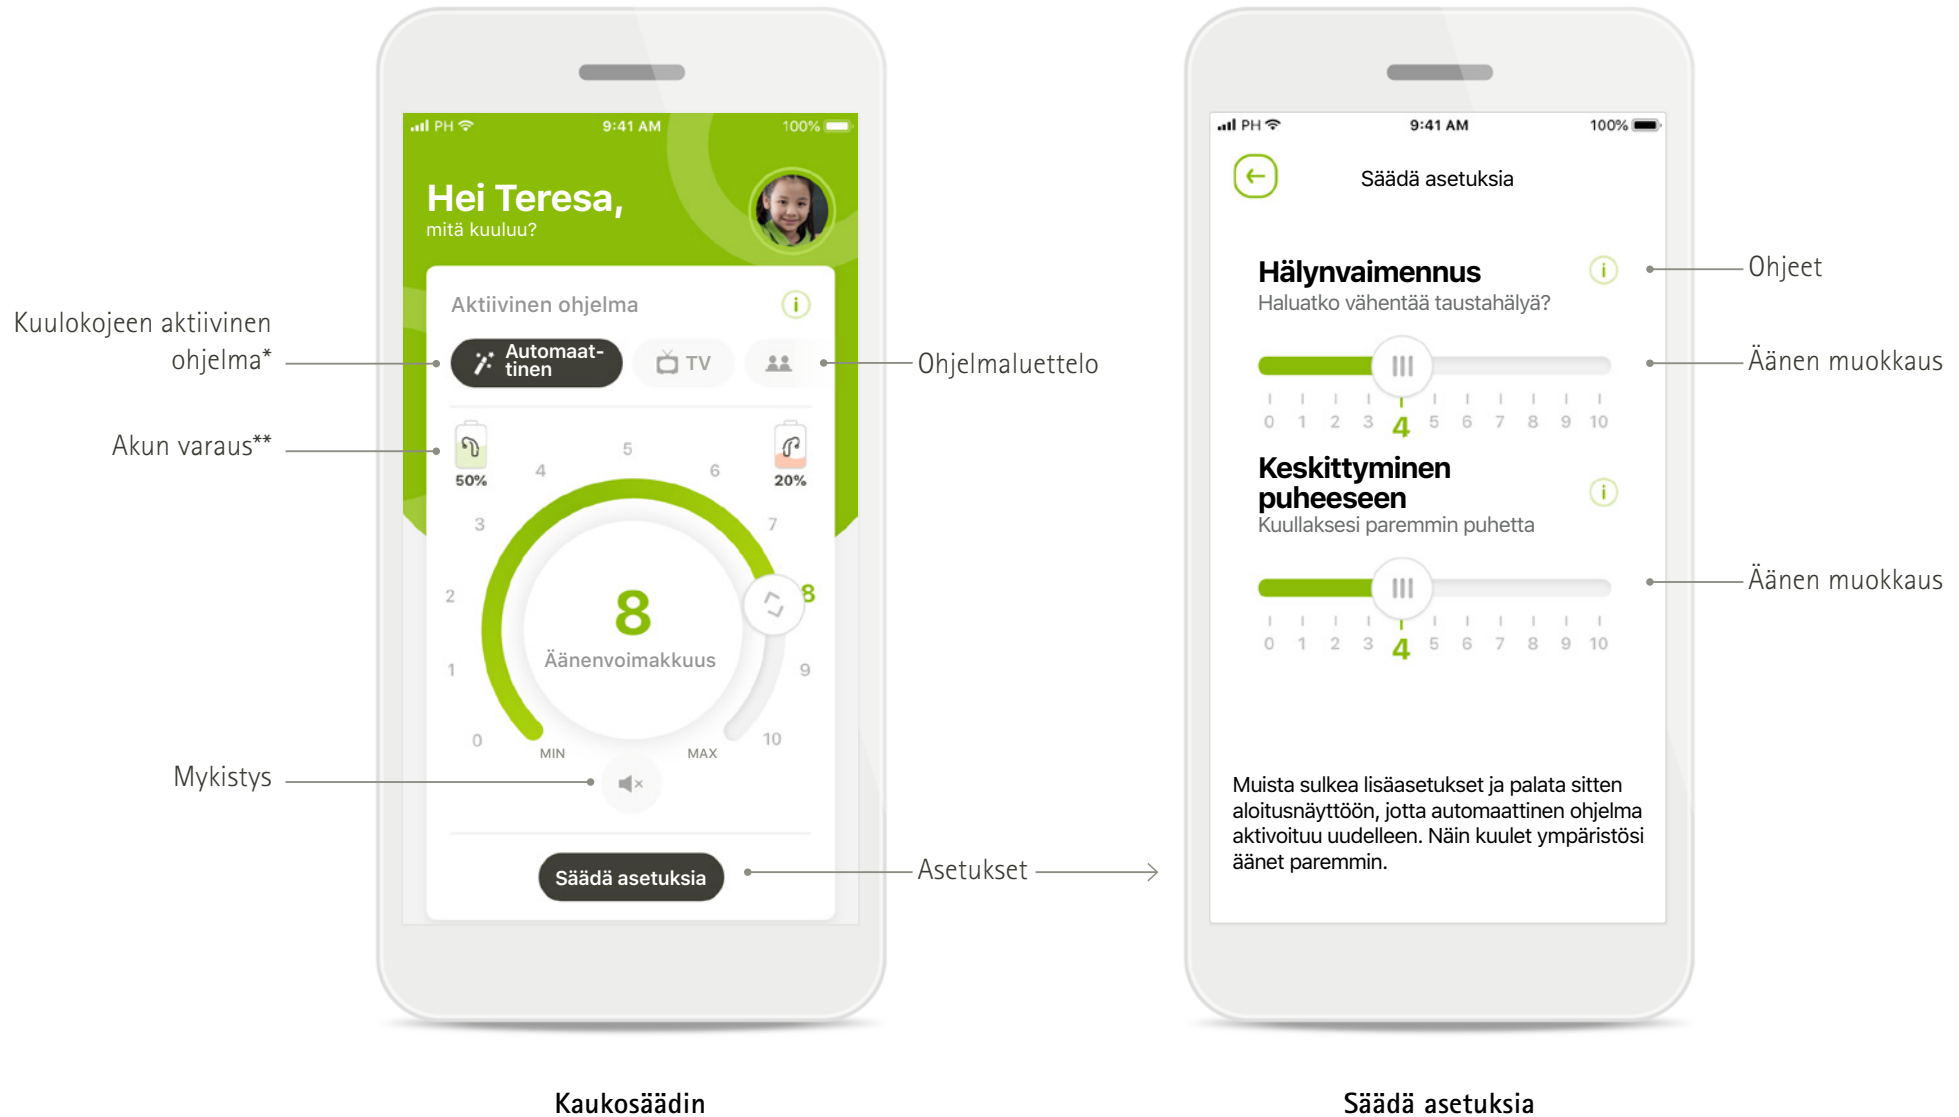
PH 9:41 AM 100%

Hei Teresa,
mitä kuuluu?

Aktiivinen ohjelma

Automaattinen

TV

Kuulokojeen aktiivinen ohjelma*

Ohjelmaluettelo

Akun varaus**

50%

20%

5
4
6
3
7
2
8
1
9
0
10

8
Äänenvoimakkuus

MIN
MAX

Mykistys

Säädä asetuksia

Asetukset

PH 9:41 AM 100%

Säädä asetuksia

Hälynvaimennus
Haluatko vähentää taustahälyä?

Ohjeet

Äänen muokkaus

0 1 2 3 4 5 6 7 8 9 10

Keskittyminen puheeseen
Kuullaksesi paremmin puhetta

Äänen muokkaus

0 1 2 3 4 5 6 7 8 9 10

Muista sulkea lisäasetukset ja palata sitten aloitusnäyttöön, jotta automaattinen ohjelma aktivoituu uudelleen. Näin kuulet ympäristösi äänet paremmin.

Kaukosäädin

Säädä asetuksia